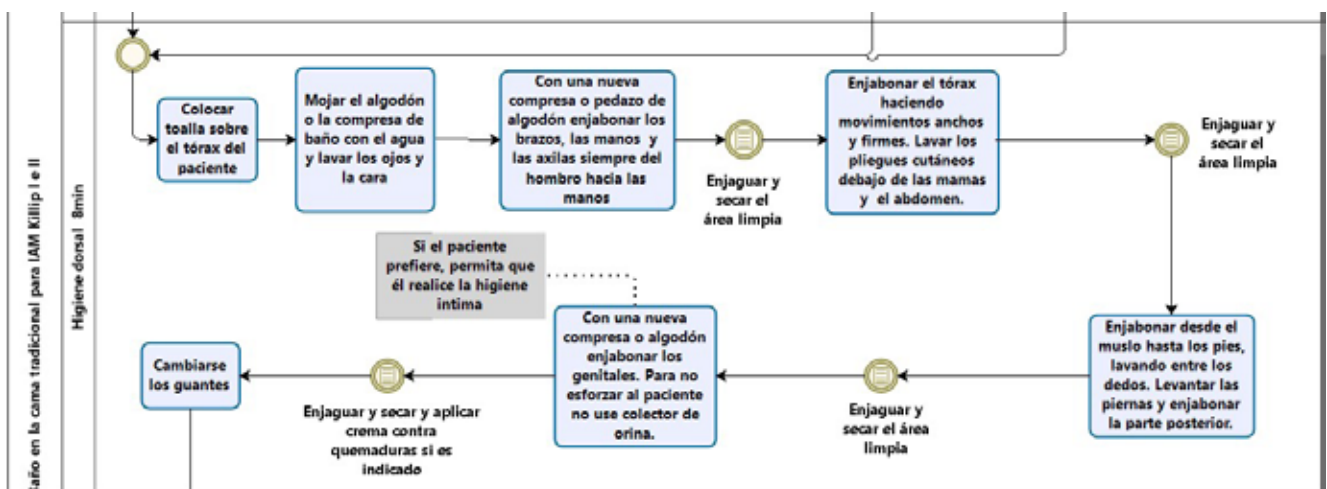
Baño en la cama tradicional para IAM Killip I e II

Higiene dorsal 8min

Colocar toalla sobre el tórax del paciente

Mojar el algodón o la compresa de baño con el agua y lavar los ojos y la cara

Con una nueva compresa o pedazo de algodón enjabonar los brazos, las manos y las axilas siempre del hombro hacia las manos

Enjaguar y secar el área limpia

Enjabonar el tórax haciendo movimientos anchos y firmes. Lavar los pliegues cutáneos debajo de las mamas y el abdomen.

Enjaguar y secar el área limpia

Si el paciente prefiere, permita que él realice la higiene intima

Enjabonar desde el muslo hasta los pies, lavando entre los dedos. Levantar las piernas y enjabonar la parte posterior.

Enjaguar y secar el área limpia

Con una nueva compresa o algodón enjabonar los genitales. Para no esforzar al paciente no use colector de orina.

Enjaguar y secar y aplicar crema contra quemaduras si es indicado

Cambiarse los guantes